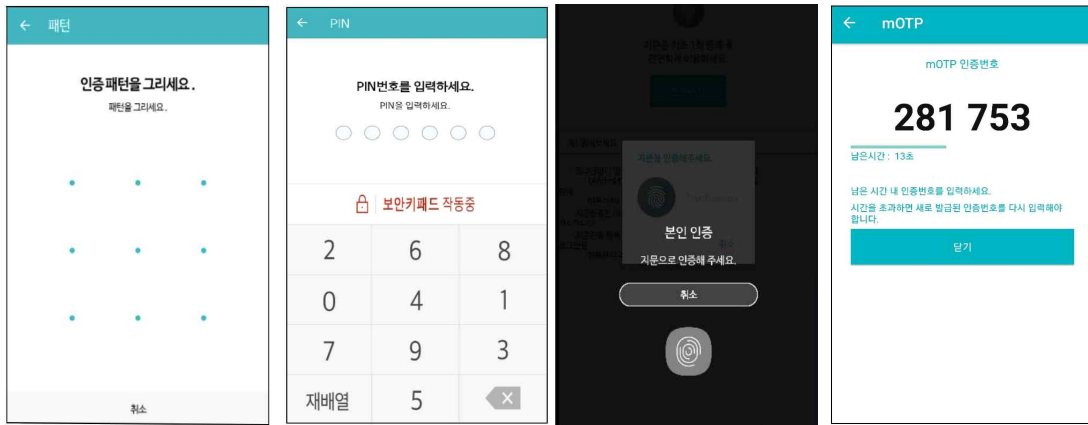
← 패턴

인증 패턴을 그리세요.

패턴을 그리세요.

취소

← PIN

PIN번호를 입력하세요.

PIN을 입력하세요.

보안키패드 작동중

| 2 | 6 | 8 |
|---|---|---|
| 0 | 4 | 1 |
| 7 | 9 | 3 |
| 재배열 | 5 | ⌫ |

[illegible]

본인 인증

지문으로 인증해 주세요.

취소

← mOTP

mOTP 인증번호

281 753

남은시간 : 13초

남은 시간 내 인증번호를 입력하세요.

시간을 초과하면 새로 발급된 인증번호를 다시 입력해야 합니다.

닫기